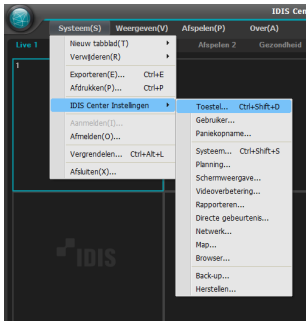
IDIS Cen

Systeem(S) Weergeven(V) Afspelen(P) Over(A)

Live 1

Afspelen 2 Gezondheid

1

Nieuw tabblad(T)
Verwijderen(R)
Exporteren(E)... Ctrl+E
Afdrukken(P)... Ctrl+P
IDIS Center Instellingen
Aanmelden(I)...
Afmelden(O)...
Vergrendelen... Ctrl+Alt+L
Afsluiten(X)...

Toestel... Ctrl+Shift+D
Gebruiker...
Paniekopname...
Systeem... Ctrl+Shift+S
Planning...
Schermweergave...
Videoverbetering...
Rapporteren...
Directe gebeurtenis...
Netwerk...
Map...
Browser...
Back-up...
Herstellen...

IDIS